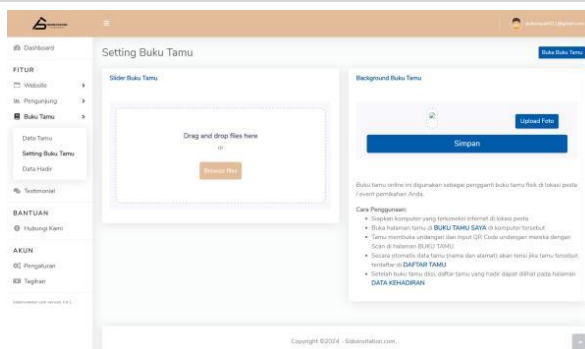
Dashboard

FITUR

Website

Pengunjung

Buku Tamu

Data Tamu

Setting Buku Tamu

Data Hadir

Testimonial

BANTUAN

Hubungi Kami

AKUN

Pengaturan

Tagihan

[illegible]

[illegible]

Setting Buku Tamu

Buka Buku Tamu

Slider Buku Tamu

Drag and drop files here

or

Browse files

Background Buku Tamu

Upload Foto

Simpan

Buku tamu online ini digunakan sebagai pengganti buku tamu fisik di lokasi pesta / event pernikahan Anda.

Cara Penggunaan:
• Siapkan komputer yang terkoneksi internet di lokasi pesta
• Buka halaman tamu di BUKU TAMU SAYA di komputer tersebut
• Tamu membuka undangan dan input QR Code undangan mereka dengan Scan di halaman BUKU TAMU
• Secara otomatis data tamu (nama dan alamat) akan terisi jika tamu tersebut terdaftar di DAFTAR TAMU
• Setelah buku tamu diisi, daftar tamu yang hadir dapat dilihat pada halaman DATA KEHADIRAN

Copyright ©2024 - Sidoinvitation.com.